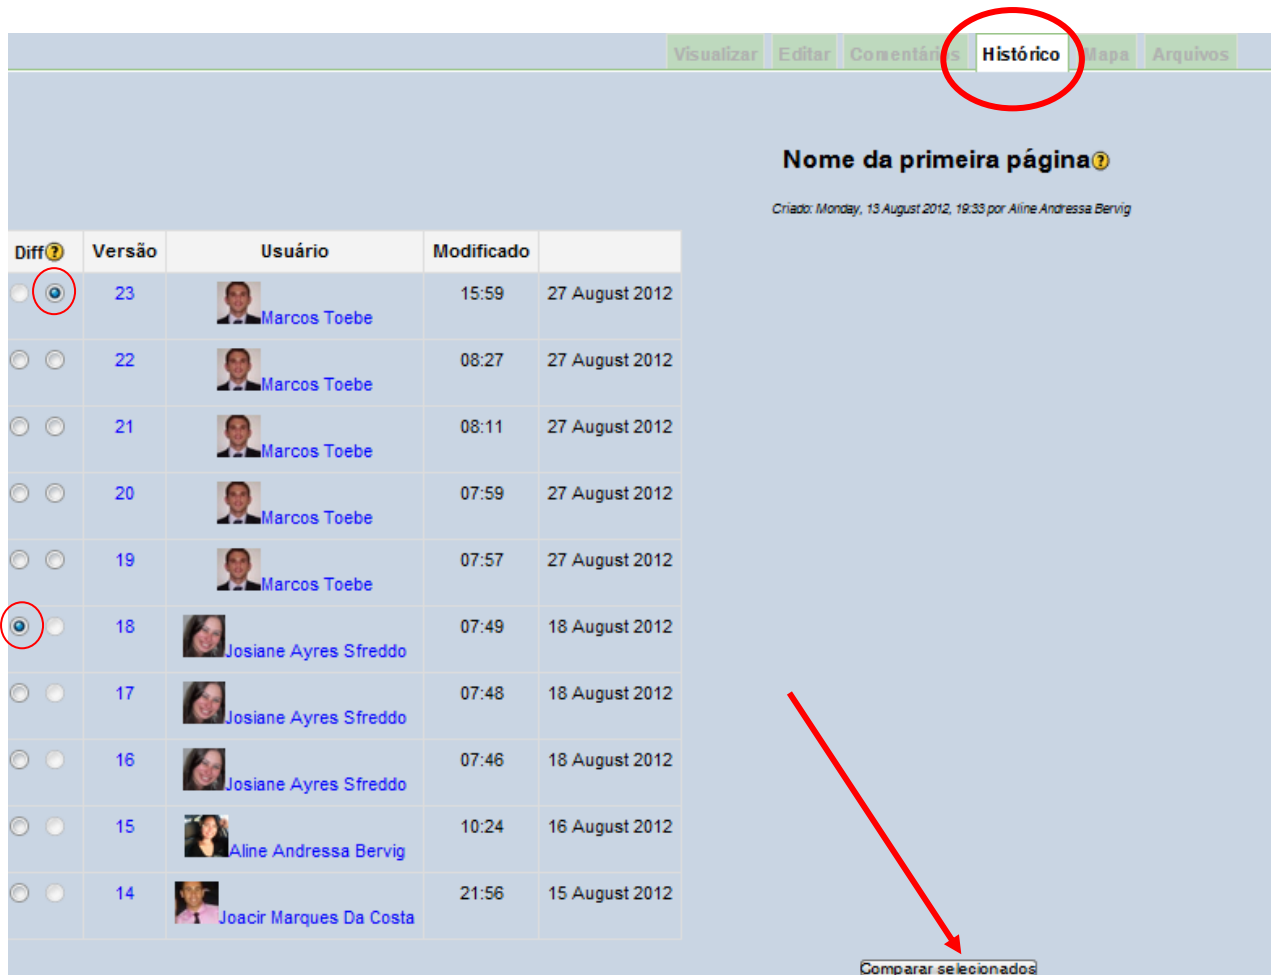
Visualizar Editar Comentários Histórico Mapa Arquivos

Nome da primeira página

Criado: Monday, 13 August 2012, 19:33 por Aline Andressa Bervig

| Diff | Versão | Usuário | Modificado | |
|---|---|---|---|---|
| | 23 | Marcos Toebe | 15:59 | 27 August 2012 |
| | 22 | Marcos Toebe | 08:27 | 27 August 2012 |
| | 21 | Marcos Toebe | 08:11 | 27 August 2012 |
| | 20 | Marcos Toebe | 07:59 | 27 August 2012 |
| | 19 | Marcos Toebe | 07:57 | 27 August 2012 |
| | 18 | Josiane Ayres Sfreddo | 07:49 | 18 August 2012 |
| | 17 | Josiane Ayres Sfreddo | 07:48 | 18 August 2012 |
| | 16 | Josiane Ayres Sfreddo | 07:46 | 18 August 2012 |
| | 15 | Aline Andressa Bervig | 10:24 | 16 August 2012 |
| | 14 | Joacir Marques Da Costa | 21:56 | 15 August 2012 |

Comparar selecionados